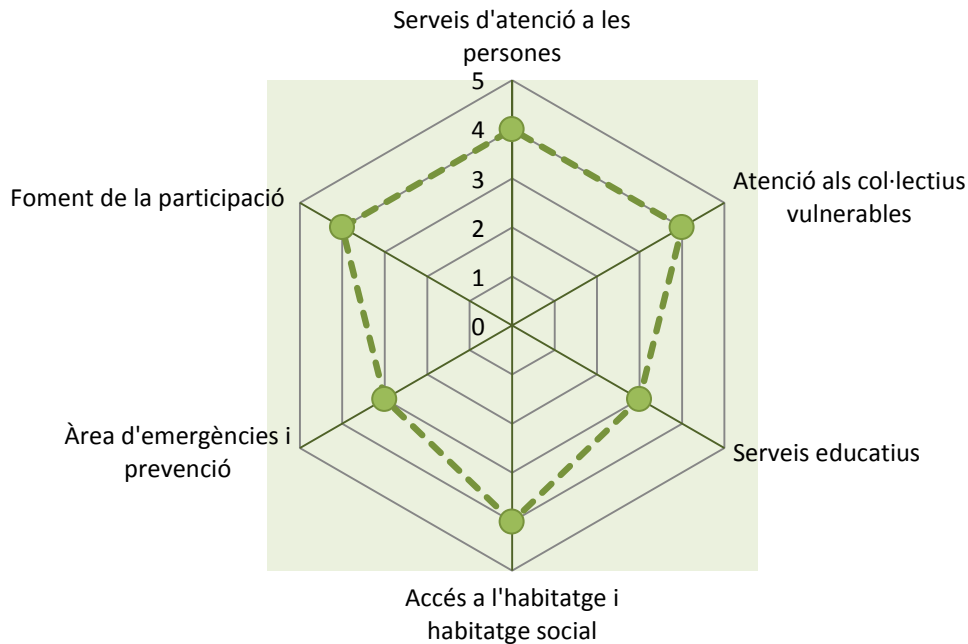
Serveis d'atenció a les persones

5
4
3
2
1
0

Atenció als col·lectius vulnerables

Serveis educatius

Accés a l'habitatge i habitatge social

Àrea d'emergències i prevenció

Foment de la participació